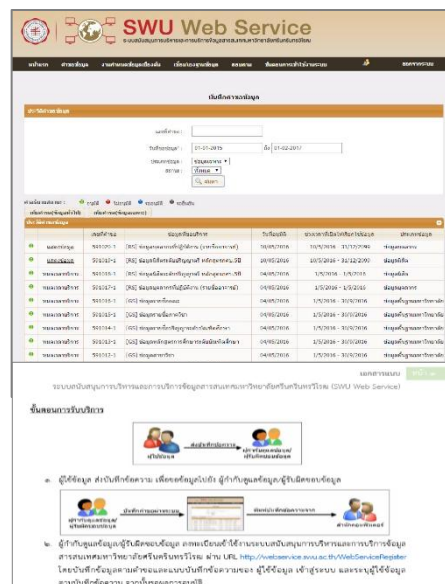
SWU Web Service

ระบบสนับสนุนการบริหารและการบริการข้อมูลสารสนเทศมหาวิทยาลัยศรีนครินทรวิโรฒ

หน้าแรก | คำขอข้อมูล | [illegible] | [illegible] | ออกจากระบบ

บันทึกการขอข้อมูล

ค้นหาการขอข้อมูล

เลขที่คำขอ :

วันที่ขอข้อมูล : 01-07-2015 ถึง 01-02-2017

ประเภทข้อมูล : ข้อมูลทั้งหมด

สถานะ : ทั้งหมด

ค้นหา

| | เลขที่คำขอ | ข้อมูลที่ขอบริการ | วันที่ขอบริการ | ระยะเวลาที่เปิดใช้งานข้อมูล | ประเภทข้อมูล |
|---|---|---|---|---|---|
| | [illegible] | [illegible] | 10/05/2016 | 10/5/2016 - 31/12/2016 | ข้อมูลบุคลากร |
| | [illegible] | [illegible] | 10/05/2016 | 10/5/2016 - 31/12/2016 | ข้อมูลนิสิต |
| | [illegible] | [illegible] | 04/05/2016 | 1/5/2016 - 1/5/2016 | ข้อมูลนิสิต |
| | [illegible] | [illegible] | 04/05/2016 | 1/5/2016 - 1/5/2016 | ข้อมูลบุคลากร |
| | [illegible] | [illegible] | 04/05/2016 | 1/5/2016 - 31/5/2016 | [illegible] |
| | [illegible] | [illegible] | 04/05/2016 | 1/5/2016 - 31/5/2016 | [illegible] |
| | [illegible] | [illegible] | 04/05/2016 | 1/5/2016 - 31/5/2016 | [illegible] |
| | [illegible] | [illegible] | 04/05/2016 | 1/5/2016 - 31/5/2016 | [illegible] |
| | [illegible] | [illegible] | 04/05/2016 | 1/5/2016 - 31/5/2016 | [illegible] |

ระบบสนับสนุนการบริหารและการบริการข้อมูลสารสนเทศมหาวิทยาลัยศรีนครินทรวิโรฒ (SWU Web Service)

ขั้นตอนการรับบริการ

๑. ผู้ใช้ข้อมูล ส่งบันทึกข้อความ เพื่อขอข้อมูลไปยัง ผู้กำกับดูแลข้อมูล/ผู้รับผิดชอบข้อมูล

๒. ผู้กำกับดูแลข้อมูล/ผู้รับผิดชอบข้อมูล ลงทะเบียนเข้าใช้งานระบบสนับสนุนการบริหารและการบริการข้อมูลสารสนเทศมหาวิทยาลัยศรีนครินทรวิโรฒ ผ่าน URL http://webservice.swu.ac.th/WebServiceRegister โดยบันทึกข้อมูลตามคำขอและแนบบันทึกข้อความขอ ผู้ใช้ข้อมูล เข้าสู่ระบบ และระบุผู้ใช้ข้อมูล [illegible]